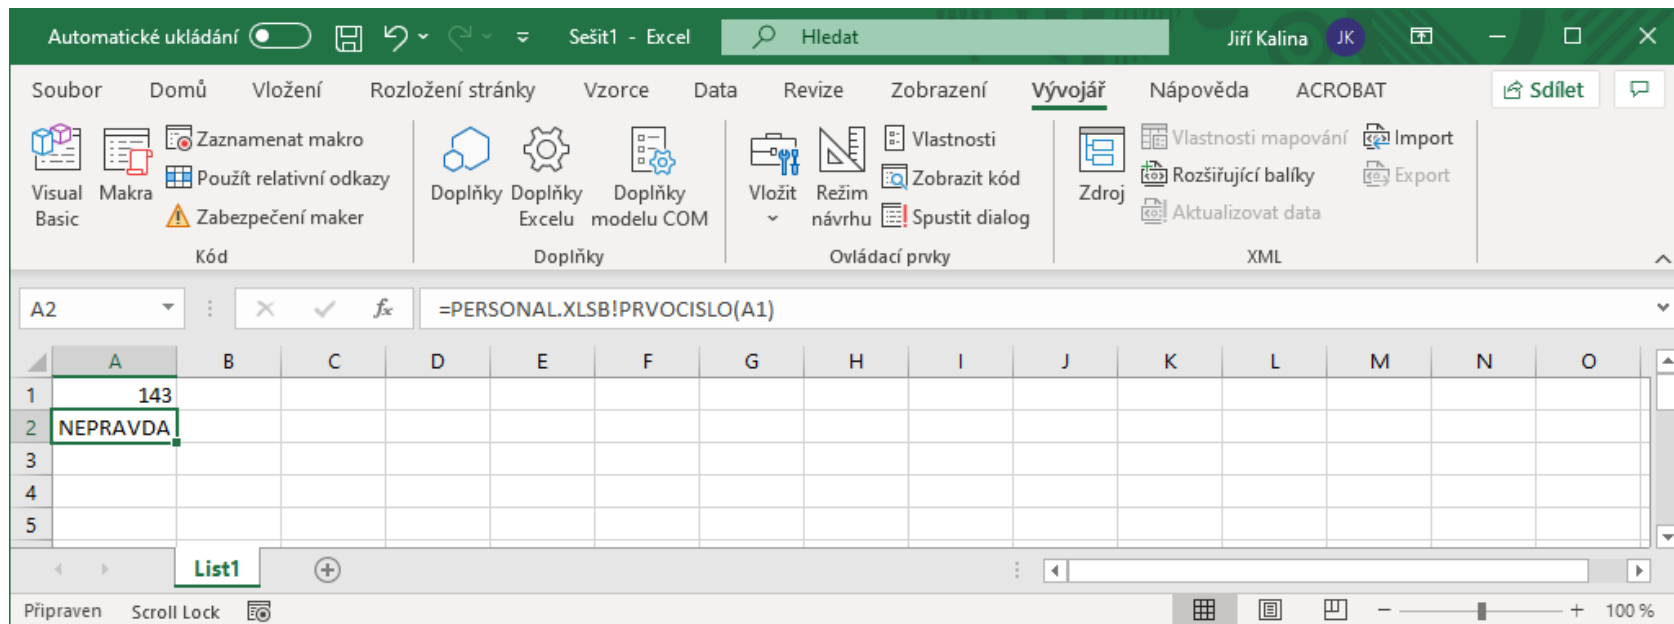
Automatické ukládání  Sešit1 - Excel  Hledat  Jiří Kalina JK

Soubor Domů Vložení Rozložení stránky Vzorce Data Revize Zobrazení Vývojář Nápověda ACROBAT  Sdílet

Visual Basic  Makra  Zaznamenat makro  Použít relativní odkazy  Zabezpečení maker
Kód

Doplňky  Doplňky Excelu  Doplňky modelu COM
Doplňky

Vložit  Režim návrhu  Vlastnosti  Zobrazit kód  Spustit dialog
Ovládací prvky

Zdroj  Vlastnosti mapování  Rozšiřující balíky  Aktualizovat data  Import  Export
XML

A2  $f_x$  =PERSONAL.XLSB!PRVOCISLO(A1)

|   | A | B | C | D | E | F | G | H | I | J | K | L | M | N | O |
|---|---|---|---|---|---|---|---|---|---|---|---|---|---|---|---|
| 1 | 143 | | | | | | | | | | | | | | |
| 2 | NEPRAVDA | | | | | | | | | | | | | | |
| 3 | | | | | | | | | | | | | | | |
| 4 | | | | | | | | | | | | | | | |
| 5 | | | | | | | | | | | | | | | |

List1

Připraven  Scroll Lock  100 %